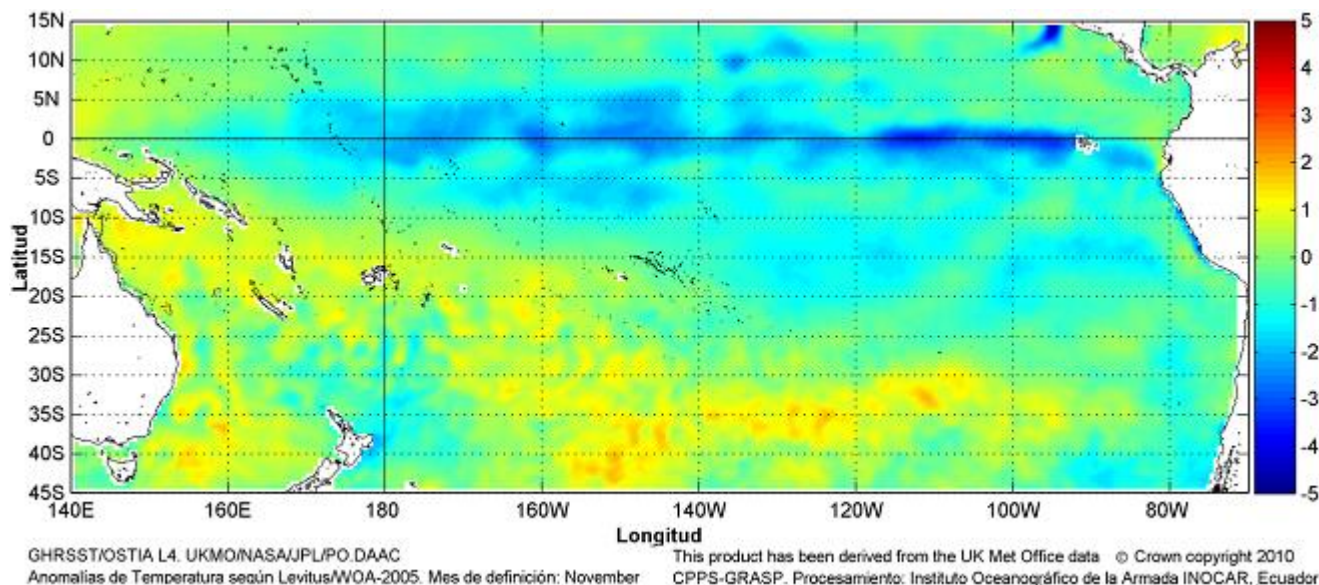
15N
10N
5N
0
5S
10S
15S
20S
25S
30S
35S
40S
45S

Latitud

140E 160E 180 160W 140W 120W 100W 80W

Longitud

5
4
3
2
1
0
-1
-2
-3
-4
-5

GHRSST/OSTIA L4. UKMO/NASA/JPL/PO.DAAC
Anomalias de Temperatura según Levitus/WOA-2005. Mes de definición: November

This product has been derived from the UK Met Office data © Crown copyright 2010
CPPS-GRASP. Procesamiento: Instituto Oceanográfico de la Armada INOCAR, Ecuador